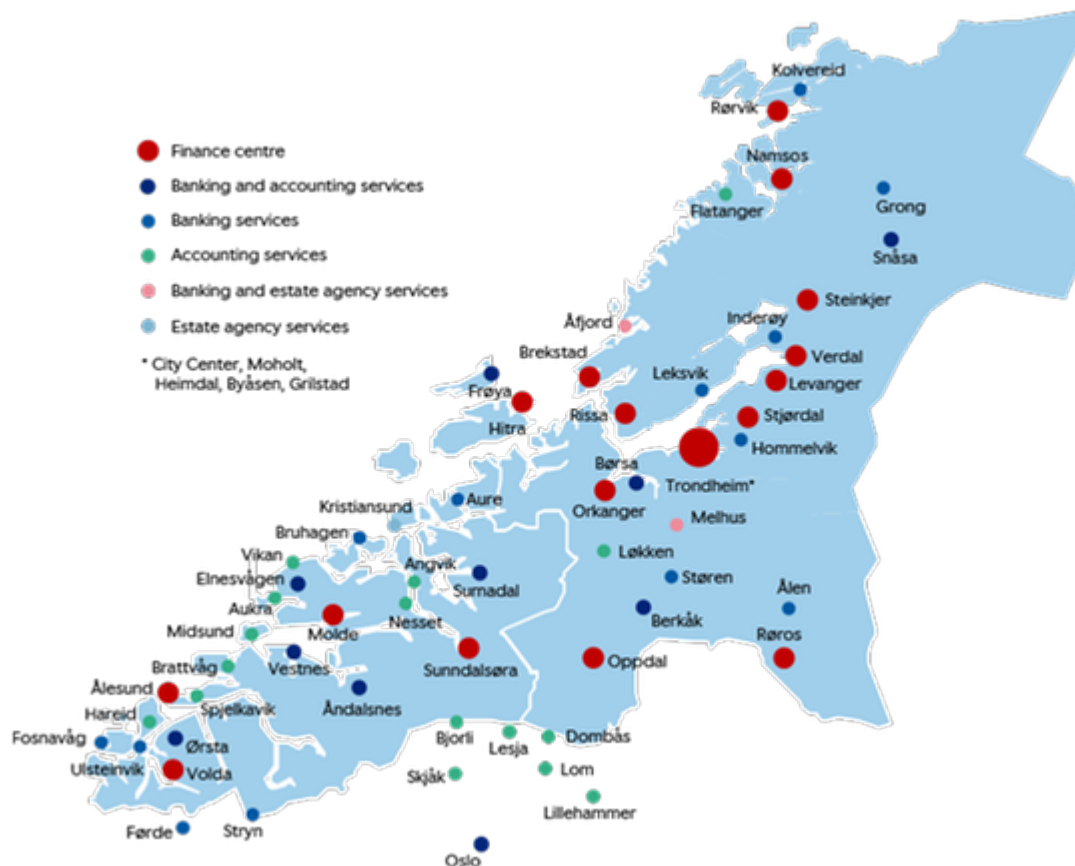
Finance centre
Banking and accounting services
Banking services
Accounting services
Banking and estate agency services
Estate agency services

* City Center, Moholt, Heimdal, Byåsen, Grilstad

Kolvereid
Rørvik
Namsos
Flatanger
Grong
Snåsa
Steinkjer
Åfjord
Inderøy
Verdal
Brekstad
Leksvik
Levanger
Frøya
Hitra
Rissa
Stjørdal
Hommelvik
Børsa
Trondheim*
Orkanger
Melhus
Kristiansund
Aure
Bruhagen
Vikan
Løkken
Elnesvågen
Angvik
Surnadal
Støren
Aukra
Ålen
Midsund
Molde
Nesset
Berkåk
Røros
Vestnes
Brattvåg
Sunndalsøra
Oppdal
Ålesund
Spjelkavik
Åndalsnes
Hareid
Bjorli
Lesja
Dombås
Fosnavåg
Ørsta
Ulsteinvik
Volda
Skjåk
Lom
Lillehammer
Førde
Stryn
Oslo